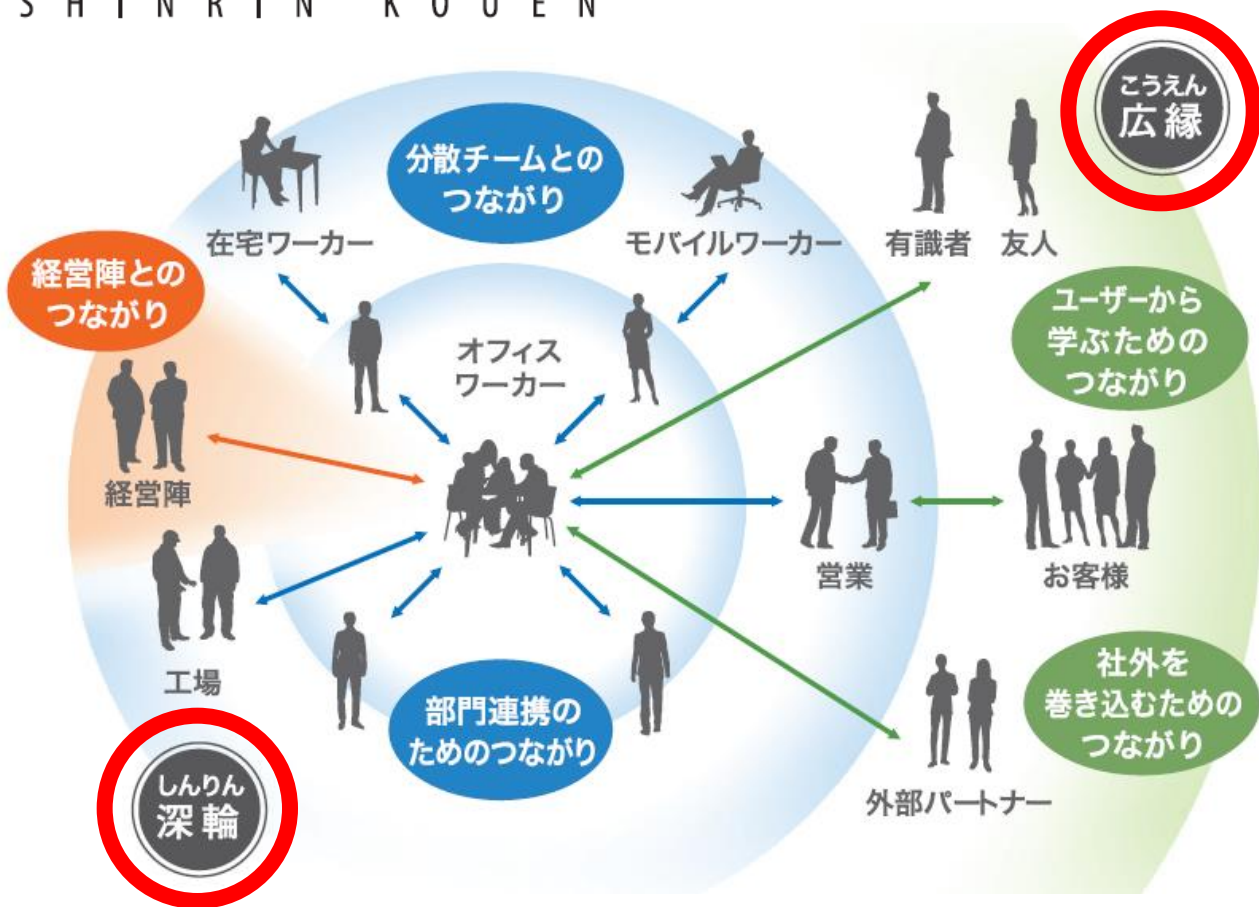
SHINRIN KOUEN

こうえん
広縁

分散チームとのつながり

在宅ワーカー

モバイルワーカー

有識者 友人

経営陣とのつながり

オフィスワーカー

ユーザーから学ぶためのつながり

経営陣

営業

お客様

工場

社外を巻き込むためのつながり

部門連携のためのつながり

しんりん
深輪

外部パートナー